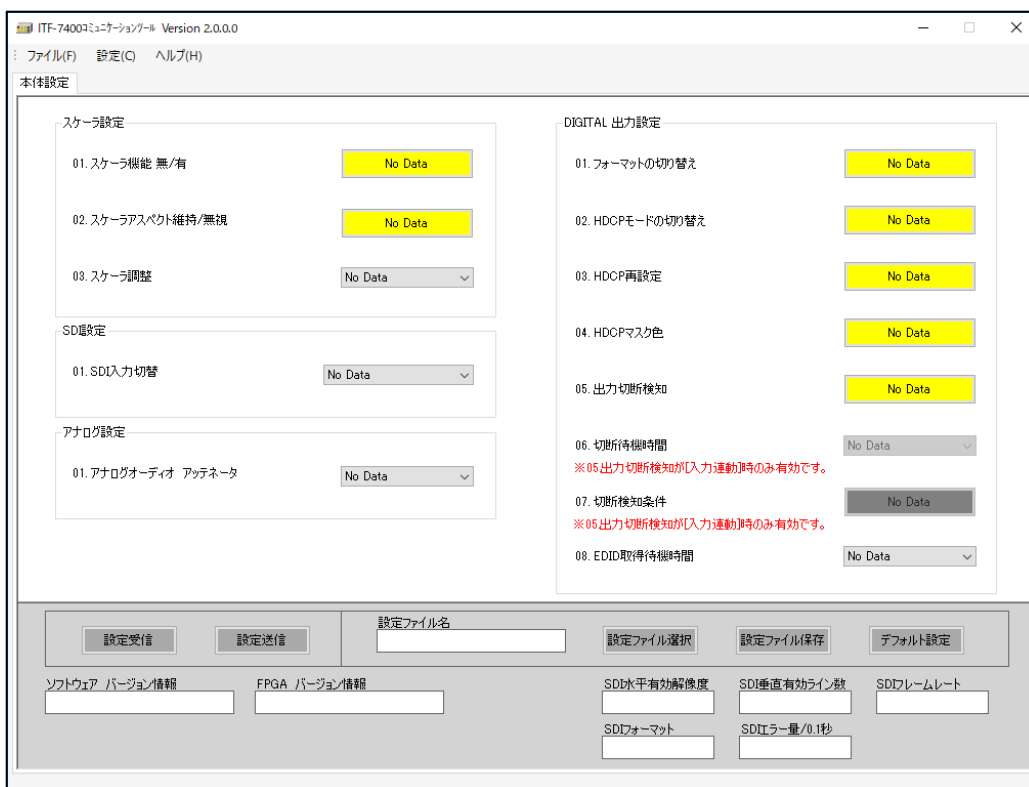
ITF-7400ｺﾐｭﾆｹｰｼｮﾝﾂｰﾙ Version 2.0.0.0

ファイル(F) 設定(C) ヘルプ(H)

本体設定

スケーラ設定

01. スケーラ機能 無/有 No Data

02. スケーラアスペクト維持/無視 No Data

03. スケーラ調整 No Data

SDI設定

01. SDI入力切替 No Data

アナログ設定

01. アナログオーディオ アッテネータ No Data

DIGITAL 出力設定

01. フォーマットの切り替え No Data

02. HDCPモードの切り替え No Data

03. HDCP再設定 No Data

04. HDCPマスク色 No Data

05. 出力切断検知 No Data

06. 切断待機時間 No Data

※05.出力切断検知が[入力連動]時のみ有効です。

07. 切断検知条件 No Data

※05.出力切断検知が[入力連動]時のみ有効です。

08. EDID取得待機時間 No Data

設定受信 設定送信

設定ファイル名

設定ファイル選択 設定ファイル保存 デフォルト設定

ソフトウェア バージョン情報

FPGA バージョン情報

SDI水平有効解像度

SDI垂直有効ライン数

SDIフレームレート

SDIフォーマット

SDIエラー量/0.1秒